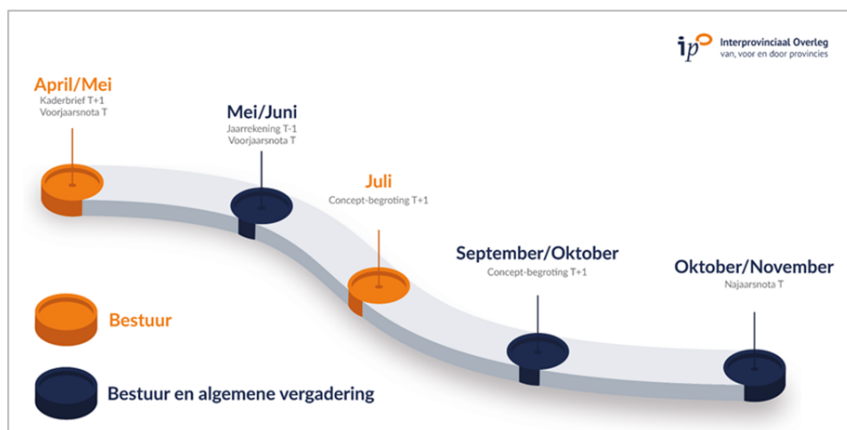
ip Interprovinciaal Overleg
van, voor en door provincies

April/Mei
Kaderbrief T+1
Voorjaarsnota T

Mei/Juni
Jaarrekening T-1
Voorjaarsnota T

Juli
Concept-begroting T+1

September/Oktober
Concept-begroting T+1

Oktober/November
Najaarsnota T

Bestuur

Bestuur en algemene vergadering